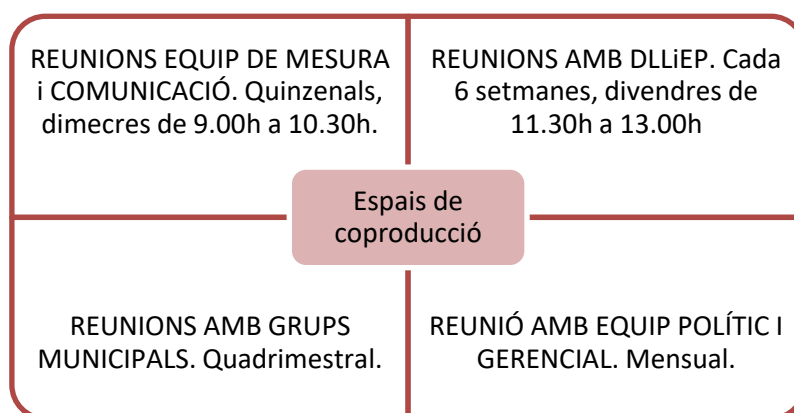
REUNIONS EQUIP DE MESURA i COMUNICACIÓ. Quinzenals, dimecres de 9.00h a 10.30h.

REUNIONS AMB DLLiEP. Cada 6 setmanes, divendres de 11.30h a 13.00h

Espais de coproducció

REUNIONS AMB GRUPS MUNICIPALS. Quadrimestral.

REUNIÓ AMB EQUIP POLÍTIC I GERENCIAL. Mensual.